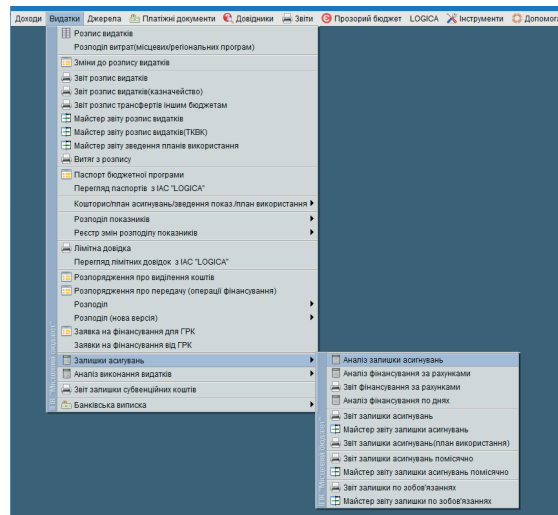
Доходи | Видатки | Джерела | Платіжні документи | Довідники | Звіти | Прозорий бюджет | LOGICA | Інструменти | Допомога

Розпис видатків
Розподіл витрат(місцевих/регіональних програм)
Зміни до розпису видатків
Звіт розпис видатків
Звіт розпис видатків(казначейство)
Звіт розпис трансфертів іншим бюджетам
Майстер звіту розпис видатків
Майстер звіту розпис видатків(ТКВК)
Майстер звіту зведення планів використання
Витяг з розпису
Паспорт бюджетної програми
Перегляд паспортів з IAC "LOGICA"
Кошторис/план асигнувань/зведення показ./план використання
Розподіл показників
Реєстр змін розподілу показників
Лімітна довідка
Перегляд лімітних довідок з IAC "LOGICA"
Розпорядження про виділення коштів
Розпорядження про передачу (операції фінансування)
Розподіл
Розподіл (нова версія)
Заявка на фінансування для ГРК
Заявки на фінансування від ГРК
Залишки асигнувань
Аналіз виконання видатків
Звіт залишки субвенційних коштів
Банківська виписка

Аналіз залишки асигнувань
Аналіз фінансування за рахунками
Звіт фінансування за рахунками
Аналіз фінансування по днях
Звіт залишки асигнувань
Майстер звіту залишки асигнувань
Звіт залишки асигнувань(план використання)
Звіт залишки асигнувань помісячно
Майстер звіту залишки асигнувань помісячно
Звіт залишки по зобов'язаннях
Майстер звіту залишки по зобов'язаннях